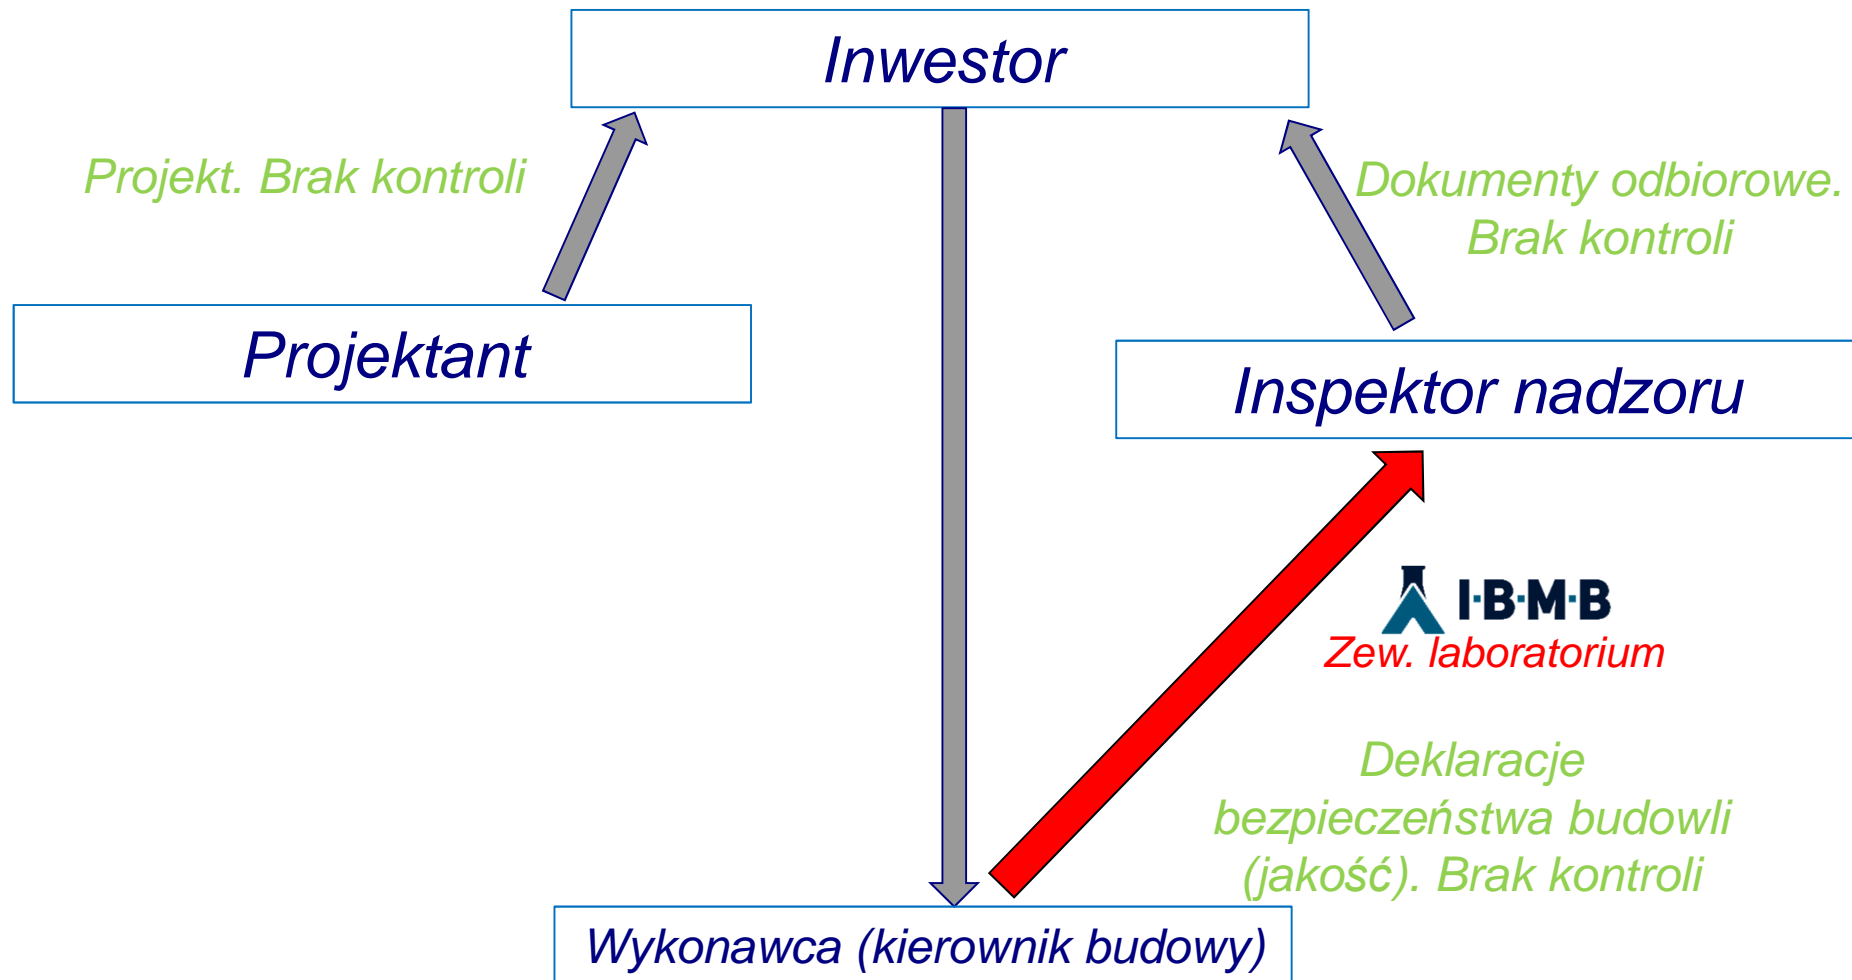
Inwestor

Projekt. Brak kontroli

Dokumenty odbiorowe. Brak kontroli

Projektant

Inspektor nadzoru

I·B·M·B

Zew. laboratorium

Deklaracje bezpieczeństwa budowli (jakość). Brak kontroli

Wykonawca (kierownik budowy)